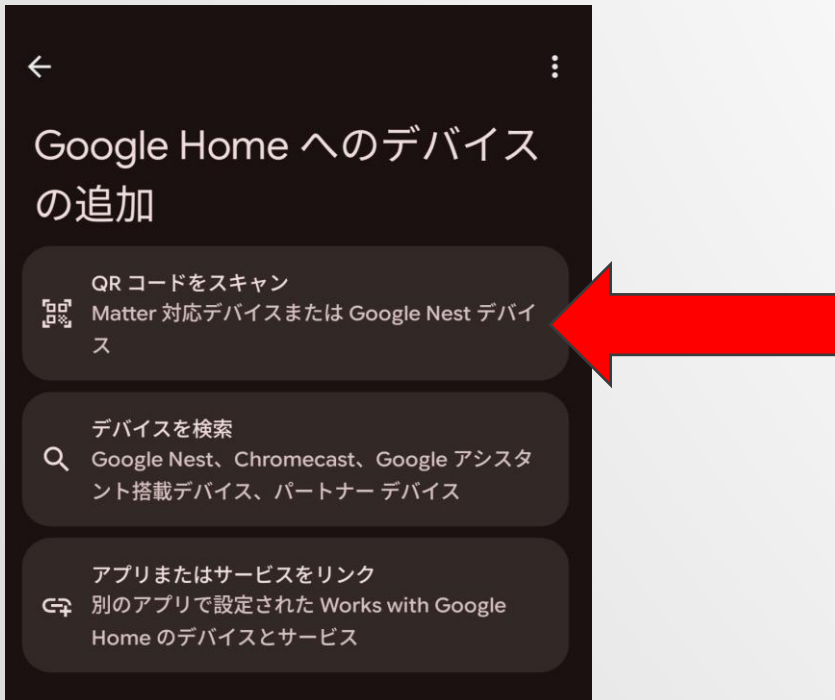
Google Home へのデバイスの追加

QR コードをスキャン
Matter 対応デバイスまたは Google Nest デバイス

デバイスを検索
Google Nest、Chromecast、Google アシスタント搭載デバイス、パートナー デバイス

アプリまたはサービスをリンク
別のアプリで設定された Works with Google Home のデバイスとサービス